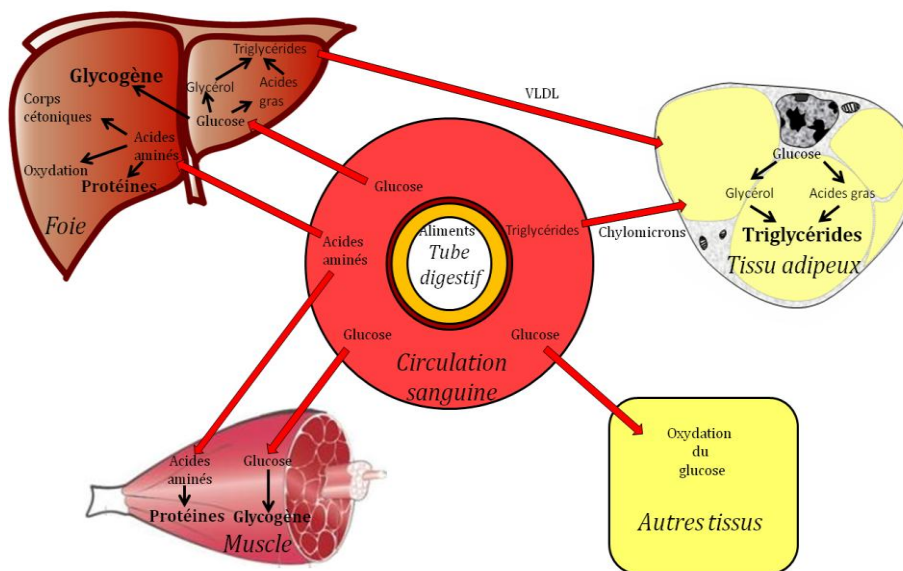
Triglycérides

Glycogène

Glycérol

Acides gras

Corps cétoniques

Glucose

Acides aminés

Oxydation

Protéines

Foie

VLDL

Glucose

Glycérol

Acides gras

Triglycérides

Tissu adipeux

Glucose

Acides aminés

Aliments

Tube digestif

Triglycérides

Chylomicrons

Glucose

Glucose

Circulation sanguine

Acides aminés

Glucose

Protéines

Glycogène

Muscle

Oxydation du glucose

Autres tissus